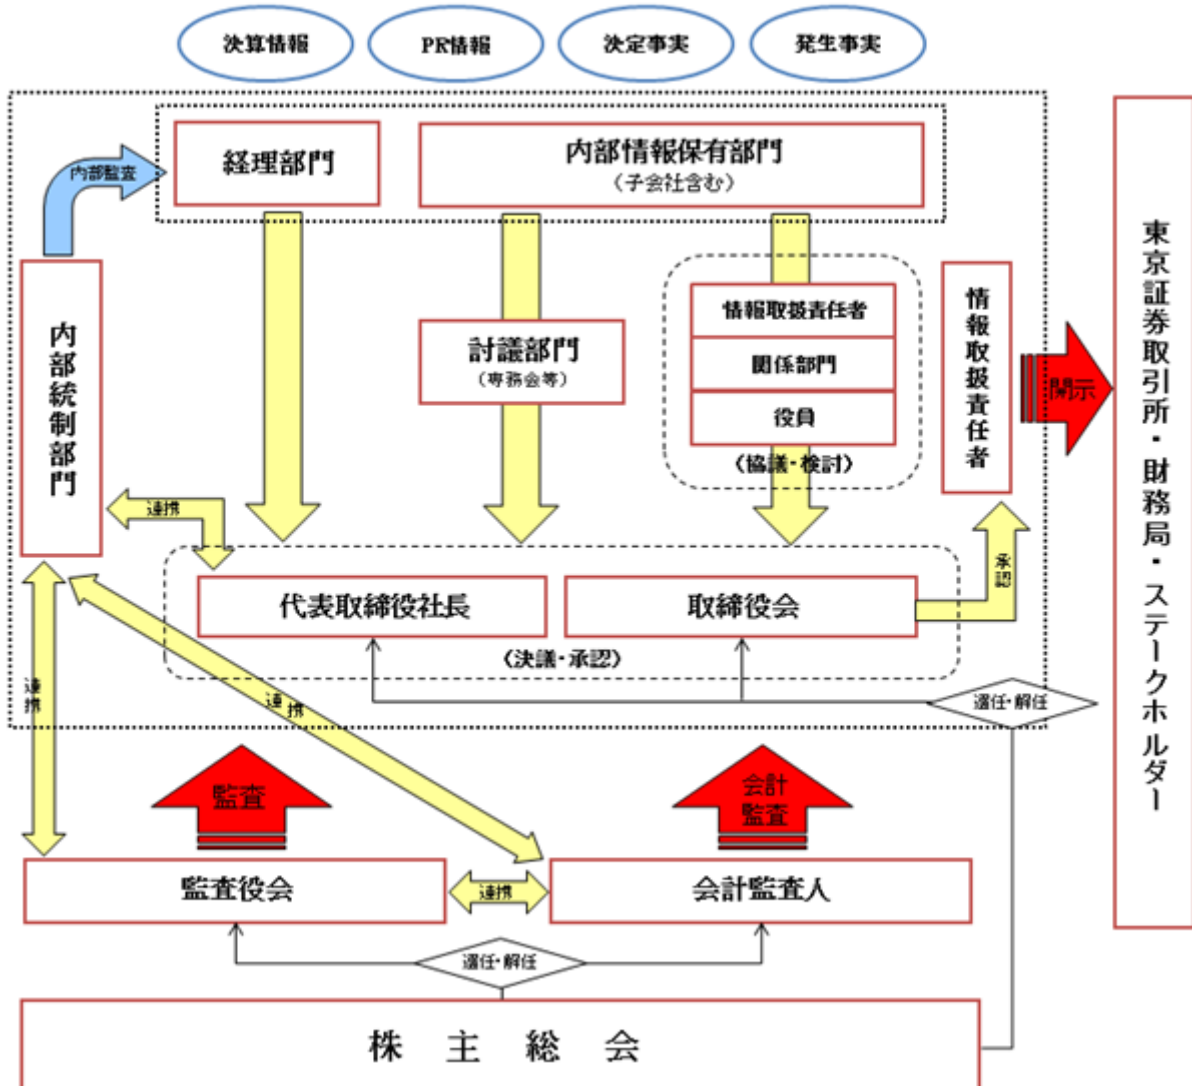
決算情報

PR情報

決定事実

発生事実

内部監査

経理部門

内部情報保有部門
(子会社含む)

内部統制部門

討議部門
(専務会等)

情報取扱責任者

関係部門

役員

(協議・検討)

情報取扱責任者

開示

東京証券取引所・財務局・ステークホルダー

連携

代表取締役社長

取締役会

承認

(決議・承認)

選任・解任

連携

連携

監査

会計監査

監査役会

連携

会計監査人

選任・解任

株 主 総 会